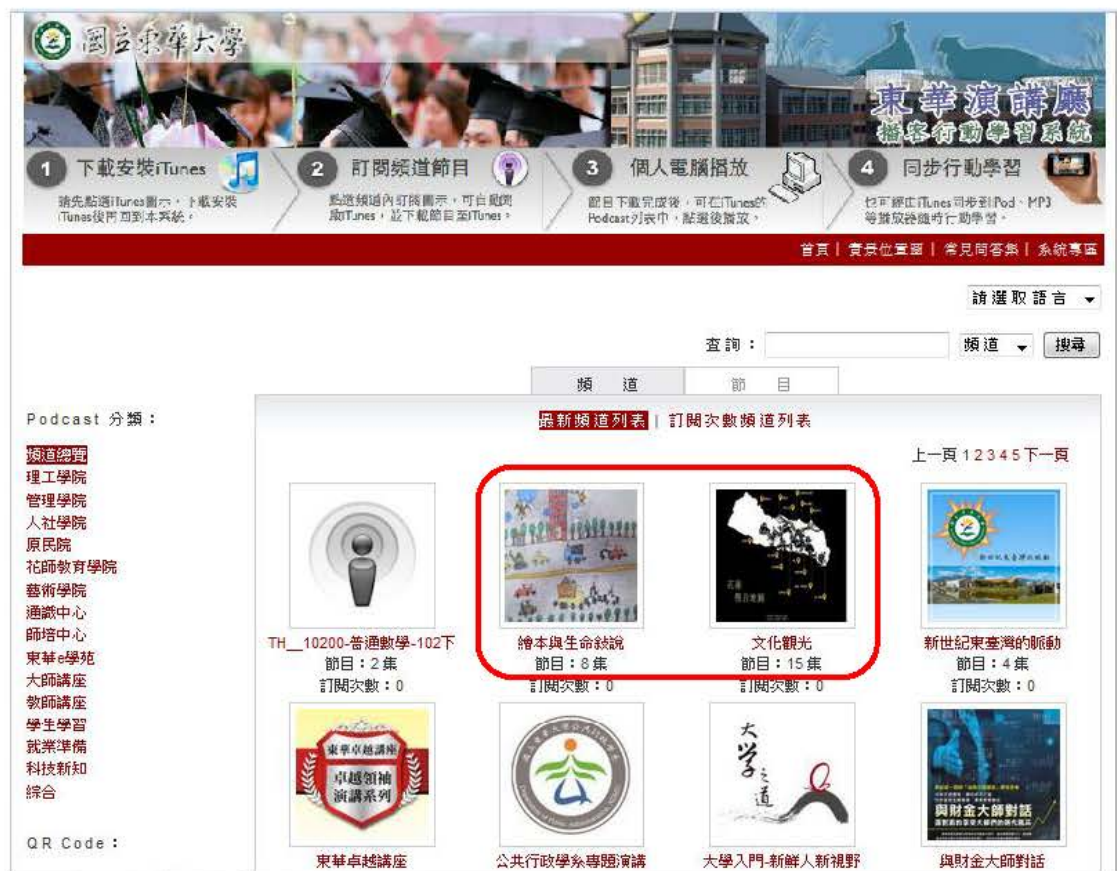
國立東華大學

東華演講廳
播客行動學習系統

1 下載安裝iTunes
請先點選iTunes圖示，下載安裝iTunes後再回到本系統。

2 訂閱頻道節目
點選頻道內訂閱圖示，可自動開啟iTunes，並下載節目至iTunes。

3 個人電腦播放
節目下載完成後，可在iTunes的Podcast列表中，點選後播放。

4 同步行動學習
也可經由iTunes同步到iPod、MP3等播放器隨時行動學習。

首頁 | 資訊位置圖 | 常見問答集 | 系統專區

請選取語言

查詢： 頻道 搜尋

頻道 節目

Podcast 分類：

頻道總覽
理工學院
管理學院
人社學院
原民院
花師教育學院
藝術學院
通識中心
師培中心
東華e學苑
大師講座
教師講座
學生學習
就業準備
科技新知
綜合

QR Code：

最新頻道列表 | 訂閱次數頻道列表

上一頁 1 2 3 4 5 下一頁

TH__10200-普通數學-102下
節目：2 集
訂閱次數：0

繪本與生命敘說
節目：8 集
訂閱次數：0

文化觀光
節目：15 集
訂閱次數：0

新世紀東臺灣的脈動
節目：4 集
訂閱次數：0

東華卓越講座
卓越領袖演講系列

東華卓越講座

公共行政學系專題演講

大學之道

大學入門-新鮮人新視野

與財金大師對話

與財金大師對話